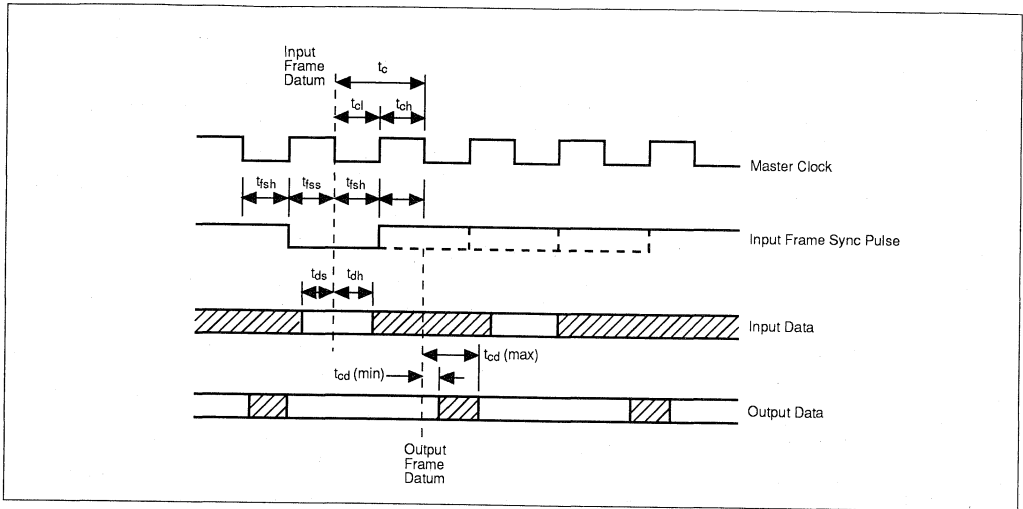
Input Frame Datum

$t_c$

$t_{cl}$ $t_{ch}$

Master Clock

$t_{fsh}$ $t_{fss}$ $t_{fsh}$

Input Frame Sync Pulse

$t_{ds}$ $t_{dh}$

Input Data

$t_{cd}$ (max)

$t_{cd}$ (min)

Output Data

Output Frame Datum